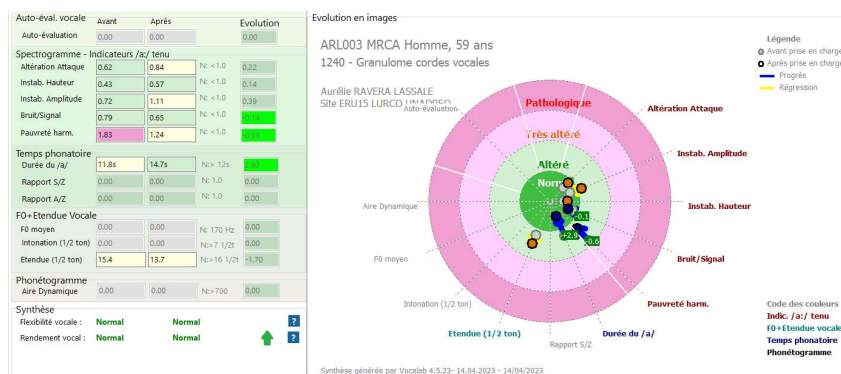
Auto-éval. vocale | Avant | Après | Evolution
Auto-évaluation | 0.00 | 0.00 | 0.00

Spectrogramme - Indicateurs /a:/ tenu
Altération Attaque | 0.62 | 0.84 | N: <1.0 | 0.22
Instab. Hauteur | 0.43 | 0.57 | N: <1.0 | 0.14
Instab. Amplitude | 0.72 | 1.11 | N: <1.0 | 0.39
Bruit/Signal | 0.79 | 0.65 | N: <1.0 | -0.14
Pauvreté harm. | 1.83 | 1.24 | N: <1.0 | -0.59

Temps phonatoire
Durée du /a/ | 11.8s | 14.7s | N:> 12s | 2.90
Rapport S/Z | 0.00 | 0.00 | N: 1.0 | 0.00
Rapport A/Z | 0.00 | 0.00 | N: 1.0 | 0.00

F0+Etendue Vocale
F0 moyen | 0.00 | 0.00 | N: 170 Hz | 0.00
Intonation (1/2 ton) | 0.00 | 0.00 | N:>7 1/2t | 0.00
Etendue (1/2 ton) | 15.4 | 13.7 | N:>16 1/2t | -1.70

Phonétogramme
Aire Dynamique | 0.00 | 0.00 | N:>700 | 0.00

Synthèse
Flexibilité vocale : | Normal | Normal | ?
Rendement vocal : | Normal | Normal | ?

Evolution en images

ARL003 MRCA Homme, 59 ans
1240 - Granulome cordes vocales

Aurélie RAVERA LASSALE
Site ERU15 LURCO UNADREO

Légende
Avant prise en charge
Après prise en charge
Progrès
Régression

Pathologique
Très altéré
Altéré
Normal

Auto-évaluation
Altération Attaque
Instab. Amplitude
Instab. Hauteur
Bruit/Signal
Pauvreté harm.
Durée du /a/
Rapport S/Z
Etendue (1/2 ton)
Intonation (1/2 ton)
F0 moyen
Aire Dynamique

-0.1
+2.9
-0.6

Code des couleurs
Indic. /a:/ tenu
F0+Etendue vocale
Temps phonatoire
Phonétogramme

Synthèse générée par Vocalab 4.5.23- 14.04.2023 - 14/04/2023